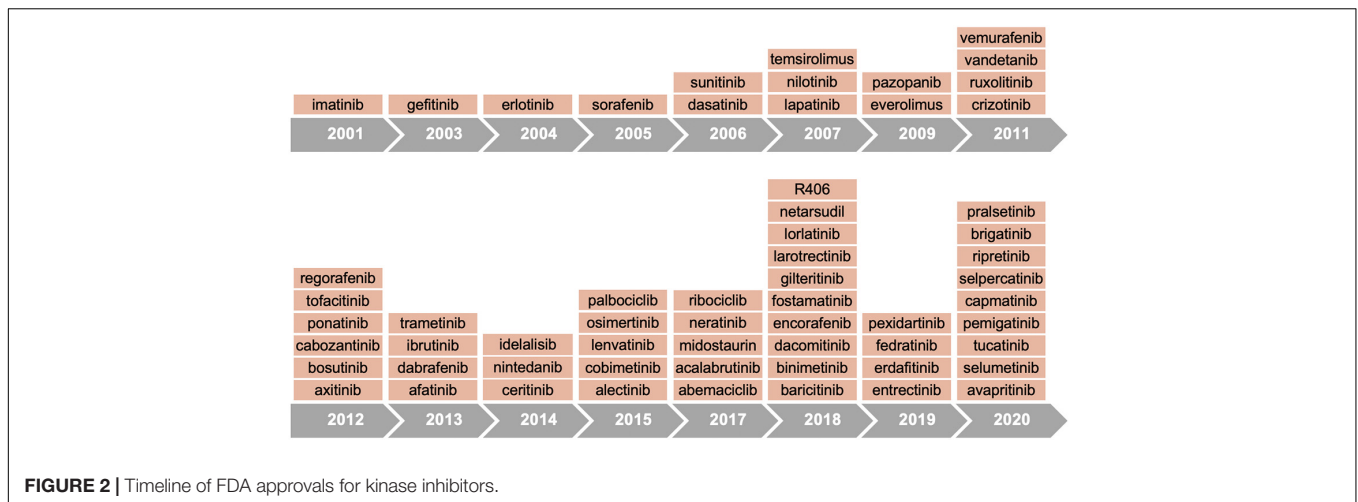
vemurafenib
vandetanib
ruxolitinib
crizotinib

temsirolimus
nilotinib
lapatinib

sunitinib
dasatinib

pazopanib
everolimus

imatinib

gefitinib

erlotinib

sorafenib

2001 2003 2004 2005 2006 2007 2009 2011

regorafenib
tofacitinib
ponatinib
cabozantinib
bosutinib
axitinib

trametinib
ibrutinib
dabrafenib
afatinib

idelalisib
nintedanib
ceritinib

palbociclib
osimertinib
lenvatinib
cobimetinib
alectinib

ribociclib
neratinib
midostaurin
acalabrutinib
abemaciclib

R406
netarsudil
lorlatinib
larotrectinib
gilteritinib
fostamatinib
encorafenib
dacomitinib
binimetinib
baricitinib

pexidartinib
fedratinib
erdafitinib
entrectinib

pralsetinib
brigatinib
ripretinib
selpercatinib
capmatinib
pemigatinib
tucatinib
selumetinib
avapritinib

2012 2013 2014 2015 2017 2018 2019 2020

FIGURE 2 | Timeline of FDA approvals for kinase inhibitors.